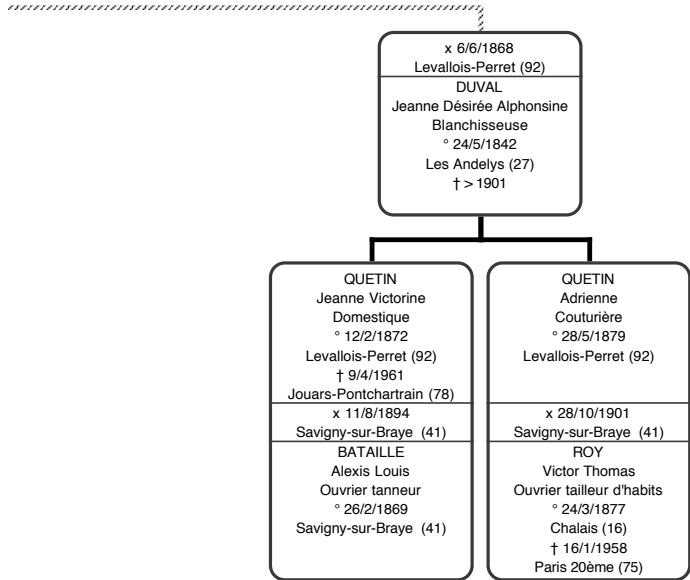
x 6/6/1868
Levallois-Perret (92)
DUVAL
Jeanne Désirée Alphonsine
Blanchisseuse
° 24/5/1842
Les Andelys (27)
† > 1901

QUETIN
Jeanne Victorine
Domestique
° 12/2/1872
Levallois-Perret (92)
† 9/4/1961
Jouars-Pontchartrain (78)
x 11/8/1894
Savigny-sur-Braye (41)
BATAILLE
Alexis Louis
Ouvrier tanneur
° 26/2/1869
Savigny-sur-Braye (41)

QUETIN
Adrienne
Couturière
° 28/5/1879
Levallois-Perret (92)
x 28/10/1901
Savigny-sur-Braye (41)
ROY
Victor Thomas
Ouvrier tailleur d'habits
° 24/3/1877
Chalais (16)
† 16/1/1958
Paris 20ème (75)